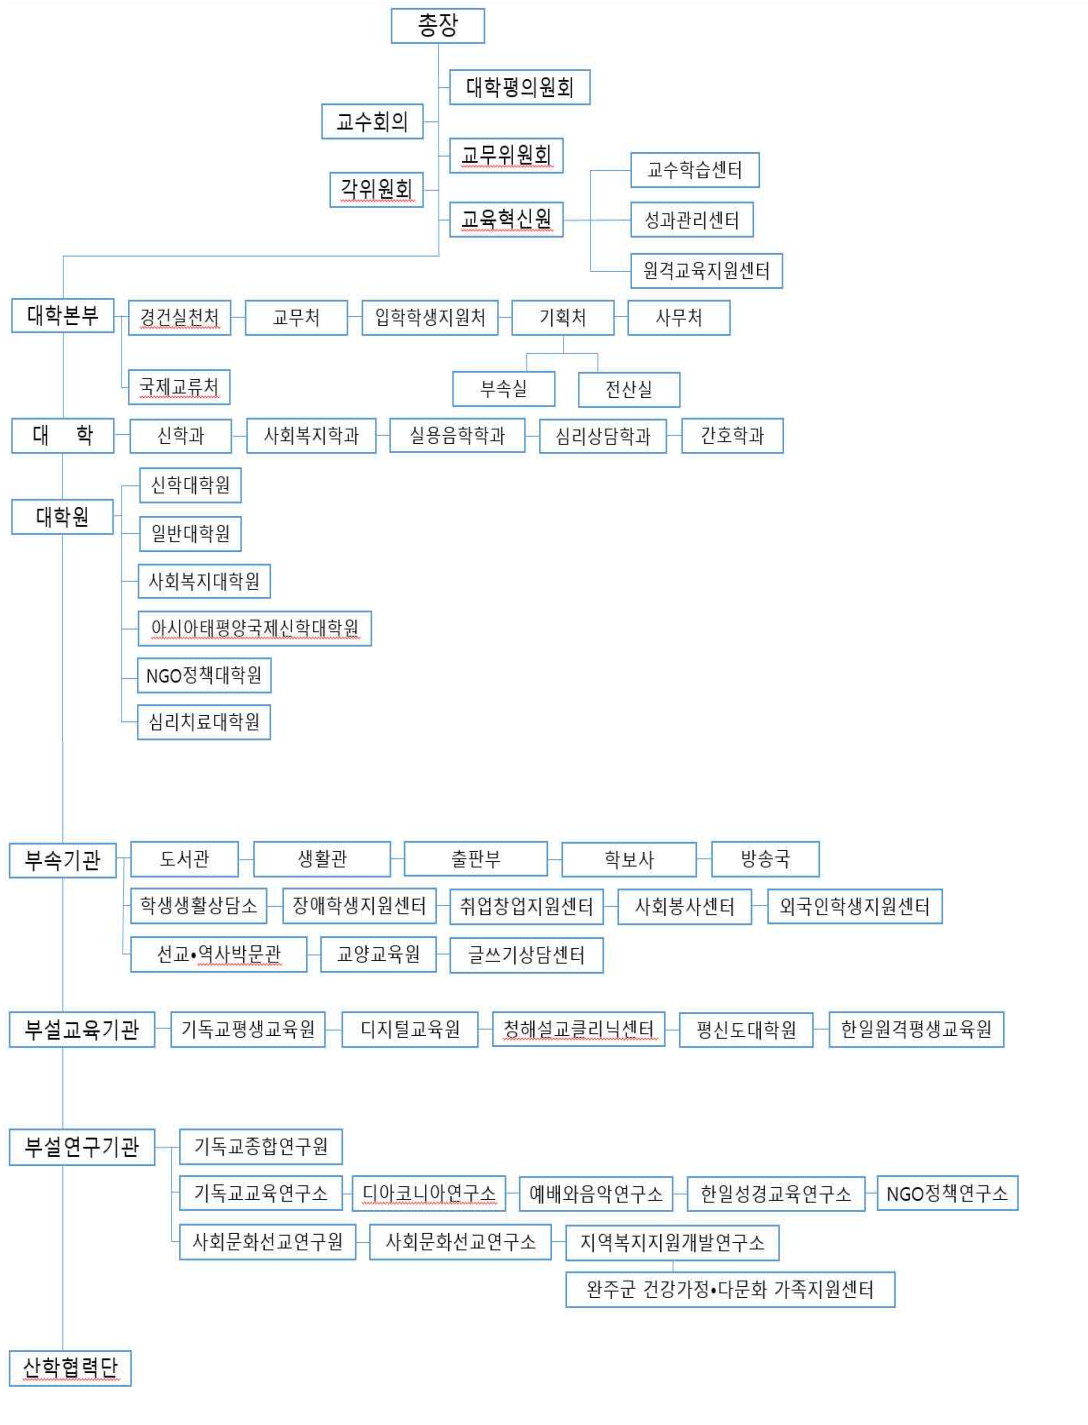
총장

대학평의원회

교수회의

교무위원회

각위원회

교육혁신원

교수학습센터

성과관리센터

원격교육지원센터

대학본부

경건실천처

교무처

입학학생지원처

기획처

사무처

국제교류처

부속실

전산실

대 학

신학과

사회복지학과

실용음학학과

심리상담학과

간호학과

대학원

신학대학원

일반대학원

사회복지대학원

아시아태평양국제신학대학원

NGO정책대학원

심리치료대학원

부속기관

도서관

생활관

출판부

학보사

방송국

학생생활상담소

장애학생지원센터

취업창업지원센터

사회봉사센터

외국인학생지원센터

선교•역사박문관

교양교육원

글쓰기상담센터

부설교육기관

기독교평생교육원

디지털교육원

청해설교클리닉센터

평신도대학원

한일원격평생교육원

부설연구기관

기독교종합연구원

기독교교육연구소

디아코니아연구소

예배와음악연구소

한일성경교육연구소

NGO정책연구소

사회문화선교연구원

사회문화선교연구소

지역복지지원개발연구소

완주군 건강가정•다문화 가족지원센터

산학협력단